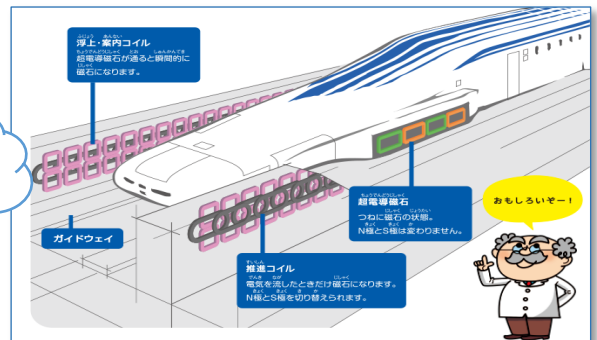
浮上・案内コイル
超電導磁石が通ると瞬間的に磁石になります。

ガイドウェイ

超電導磁石
つねに磁石の状態。
N極とS極は変わりません。

おもしろいぞー！

推進コイル
電気を流したときだけ磁石になります。
N極とS極を切り替えられます。